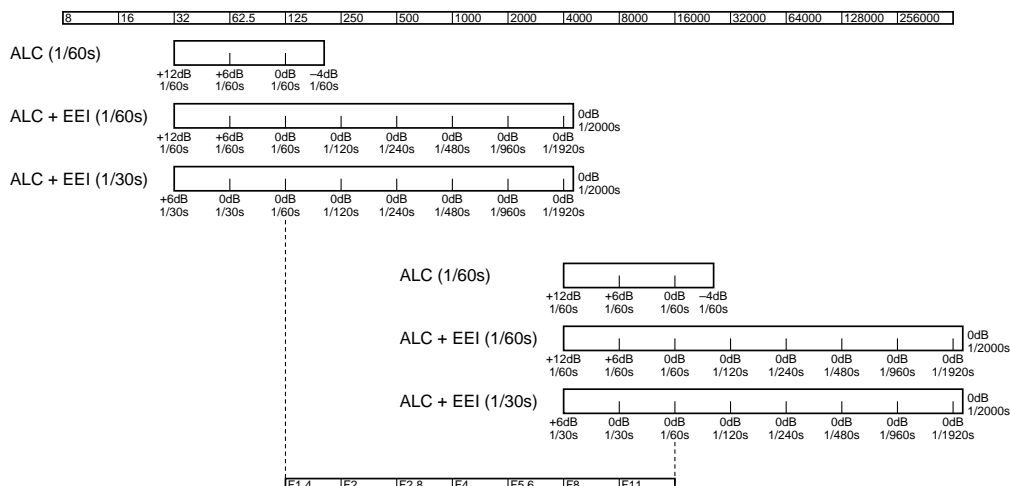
| 8 | 16 | 32 | 62.5 | 125 | 250 | 500 | 1000 | 2000 | 4000 | 8000 | 16000 | 32000 | 64000 | 128000 | 256000 |
|---|---|---|---|---|---|---|---|---|---|---|---|---|---|---|---|

ALC (1/60s)
+12dB 1/60s
+6dB 1/60s
0dB 1/60s
–4dB 1/60s

ALC + EEI (1/60s)
+12dB 1/60s
+6dB 1/60s
0dB 1/60s
0dB 1/120s
0dB 1/240s
0dB 1/480s
0dB 1/960s
0dB 1/1920s
0dB 1/2000s

ALC + EEI (1/30s)
+6dB 1/30s
0dB 1/30s
0dB 1/60s
0dB 1/120s
0dB 1/240s
0dB 1/480s
0dB 1/960s
0dB 1/1920s
0dB 1/2000s

ALC (1/60s)
+12dB 1/60s
+6dB 1/60s
0dB 1/60s
–4dB 1/60s

ALC + EEI (1/60s)
+12dB 1/60s
+6dB 1/60s
0dB 1/60s
0dB 1/120s
0dB 1/240s
0dB 1/480s
0dB 1/960s
0dB 1/1920s
0dB 1/2000s

ALC + EEI (1/30s)
+6dB 1/30s
0dB 1/30s
0dB 1/60s
0dB 1/120s
0dB 1/240s
0dB 1/480s
0dB 1/960s
0dB 1/1920s
0dB 1/2000s

| F1.4 | F2 | F2.8 | F4 | F5.6 | F8 | F11 |
|---|---|---|---|---|---|---|